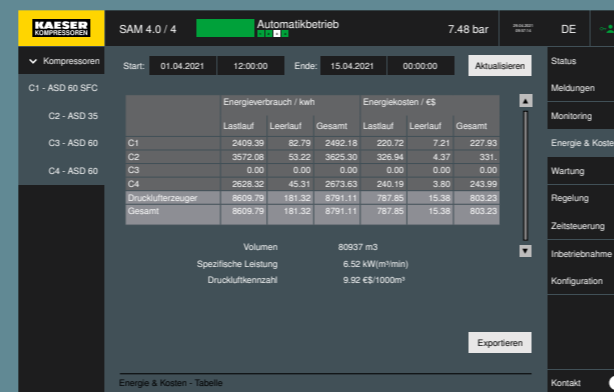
KAESER KOMPRESSOREN

SAM 4.0 / 4

Automatikbetrieb

7.48 bar

DE

Kompressoren

C1 - ASD 60 SFC

C2 - ASD 35

C3 - ASD 60

C4 - ASD 60

Start: 01.04.2021 12:00:00 Ende: 15.04.2021 00:00:00 Aktualisieren

| | Energieverbrauch / kwh | | | Energiekosten / €$ | | |
|---|---|---|---|---|---|---|
| | Lastlauf | Leerlauf | Gesamt | Lastlauf | Leerlauf | Gesamt |
| C1 | 2409.39 | 82.79 | 2492.18 | 220.72 | 7.21 | 227.93 |
| C2 | 3572.08 | 53.22 | 3625.30 | 326.94 | 4.37 | 331. |
| C3 | 0.00 | 0.00 | 0.00 | 0.00 | 0.00 | 0.00 |
| C4 | 2628.32 | 45.31 | 2673.63 | 240.19 | 3.80 | 243.99 |
| Drucklufterzeuger | 8609.79 | 181.32 | 8791.11 | 787.85 | 15.38 | 803.23 |
| Gesamt | 8609.79 | 181.32 | 8791.11 | 787.85 | 15.38 | 803.23 |

Volumen 80937 m3

Spezifische Leistung 6.52 kW(m³/min)

Druckluftkennzahl 9.92 €$/1000m³

Exportieren

Energie & Kosten - Tabelle

Status

Meldungen

Monitoring

Energie & Koste

Wartung

Regelung

Zeitsteuerung

Inbetriebnahme

Konfiguration

Kontakt